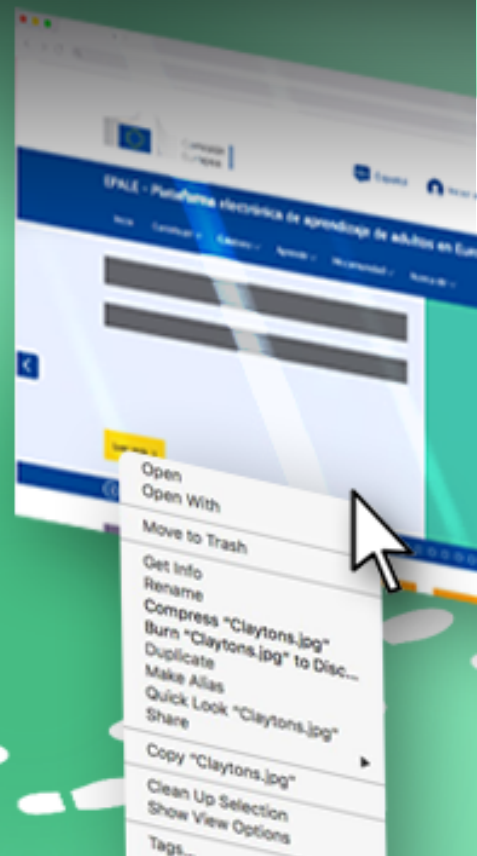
Comisión Europea

Español

EPALE - Plataforma electrónica de aprendizaje de adultos en Eur

Open
Open With
Move to Trash
Get Info
Rename
Compress "Claytons.jpg"
Burn "Claytons.jpg" to Disc...
Duplicate
Make Alias
Quick Look "Claytons.jpg"
Share
Copy "Claytons.jpg"
Clean Up Selection
Show View Options
Tags...